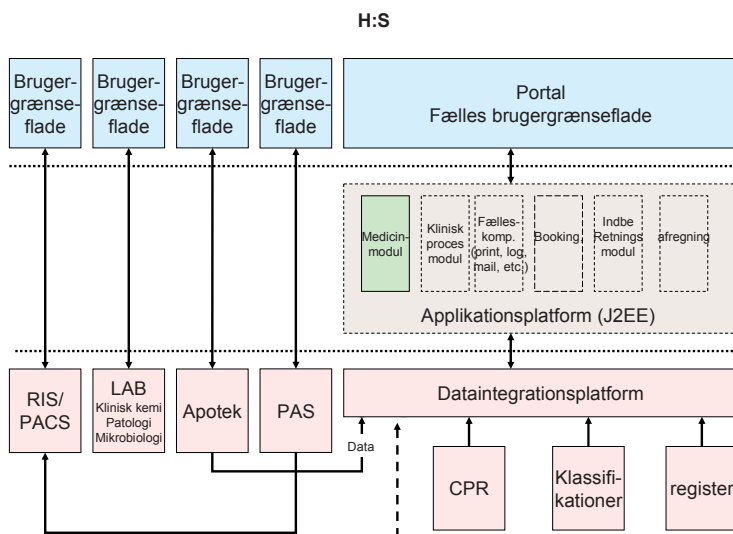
H:S

Brugergrænseflade

Brugergrænseflade

Brugergrænseflade

Brugergrænseflade

Portal
Fælles brugergrænseflade

Medicinmodul

Klinisk proces modul

Fælleskomp. (print, log, mail, etc)

Booking

Indbe Retnings modul

afregning

Applikationsplatform (J2EE)

RIS/ PACS

LAB
Klinisk kemi
Patologi
Mikrobiologi

Apotek

PAS

Dataintegrationsplatform

Data

CPR

Klassifikationer

register